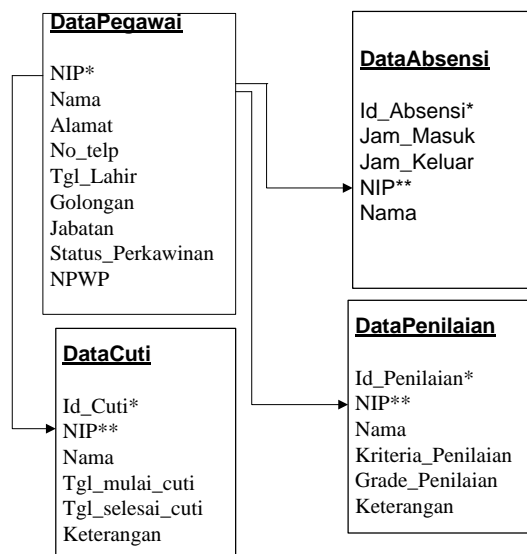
DataPegawai

NIP*
Nama
Alamat
No_telp
Tgl_Lahir
Golongan
Jabatan
Status_Perkawinan
NPWP

DataAbsensi

Id_Absensi*
Jam_Masuk
Jam_Keluar
NIP**
Nama

DataCuti

Id_Cuti*
NIP**
Nama
Tgl_mulai_cuti
Tgl_selesai_cuti
Keterangan

DataPenilaian

Id_Penilaian*
NIP**
Nama
Kriteria_Penilaian
Grade_Penilaian
Keterangan